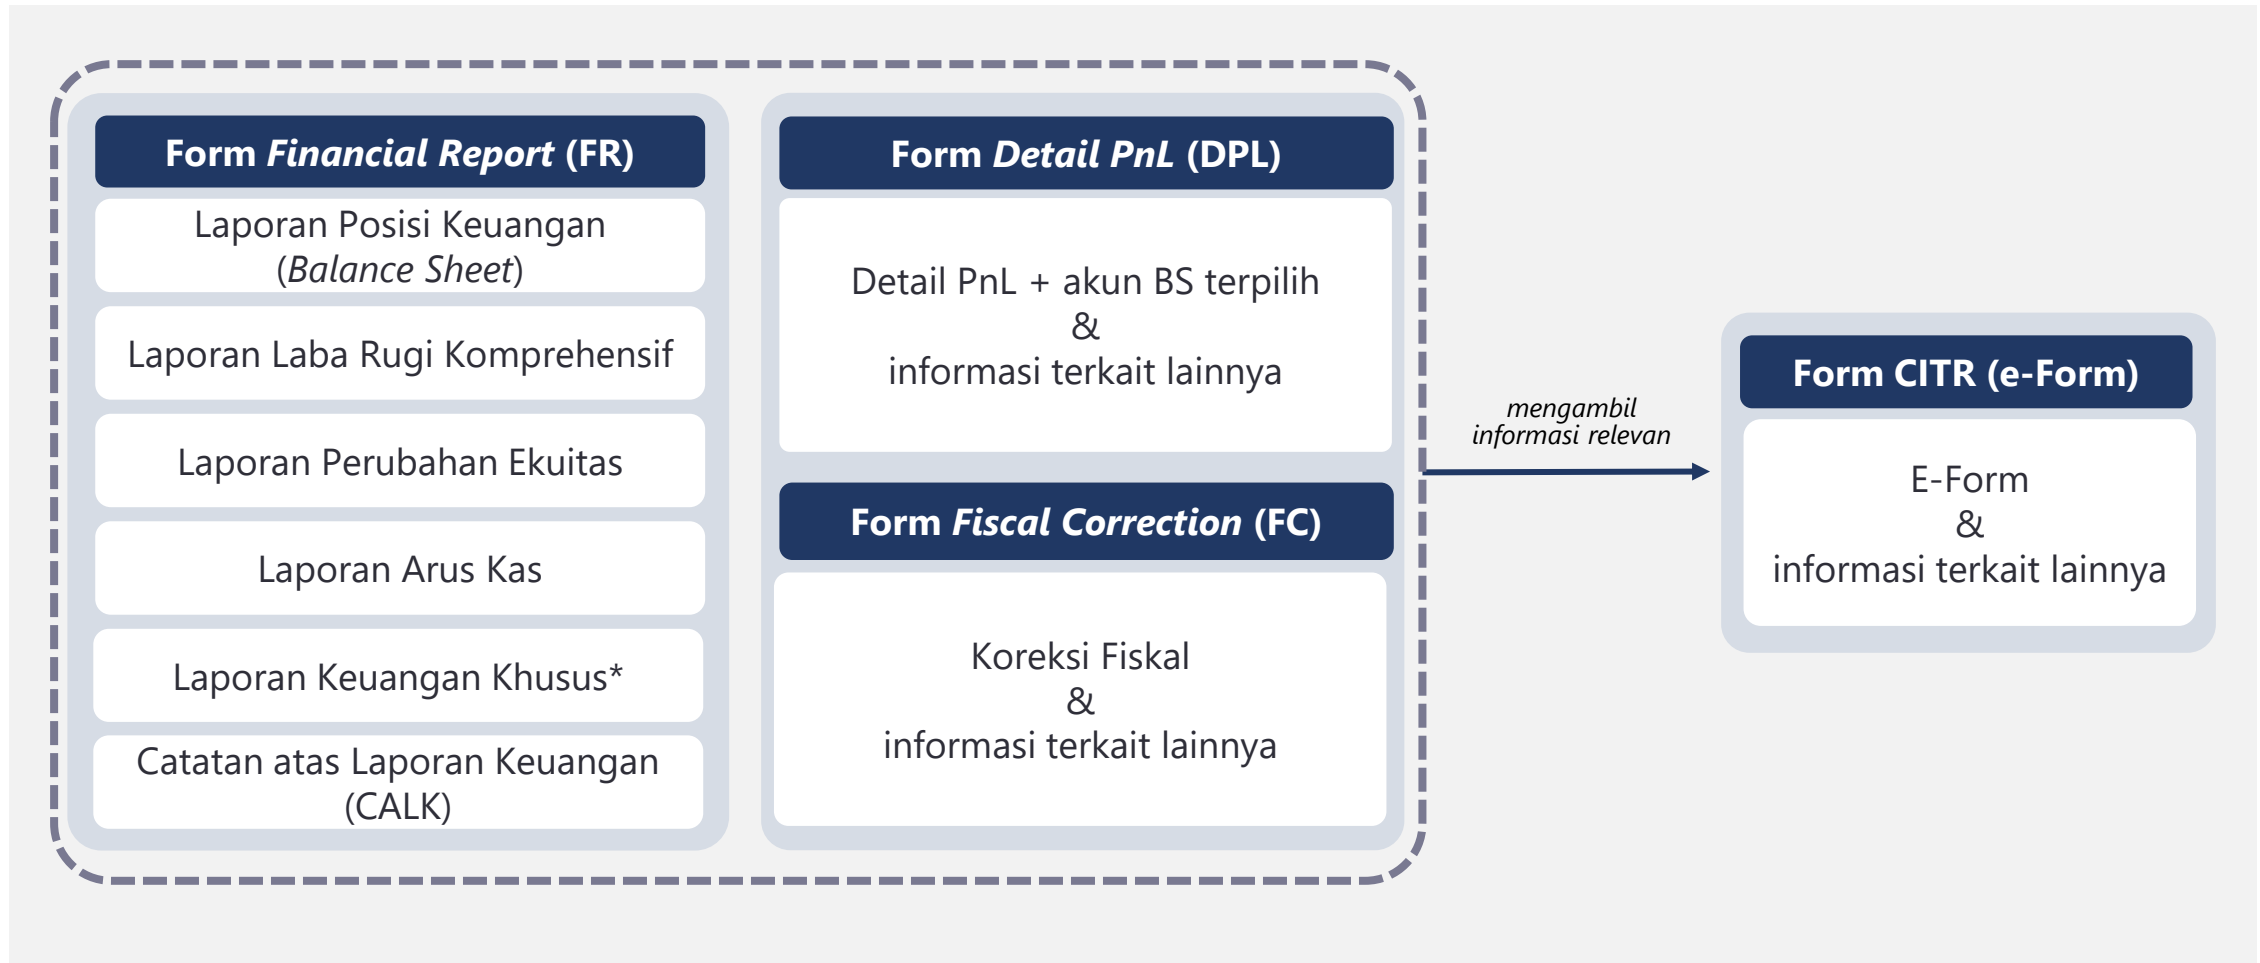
Form Financial Report (FR)

Laporan Posisi Keuangan (Balance Sheet)

Laporan Laba Rugi Komprehensif

Laporan Perubahan Ekuitas

Laporan Arus Kas

Laporan Keuangan Khusus*

Catatan atas Laporan Keuangan (CALK)

Form Detail PnL (DPL)

Detail PnL + akun BS terpilih
&
informasi terkait lainnya

Form Fiscal Correction (FC)

Koreksi Fiskal
&
informasi terkait lainnya

mengambil informasi relevan

Form CITR (e-Form)

E-Form
&
informasi terkait lainnya